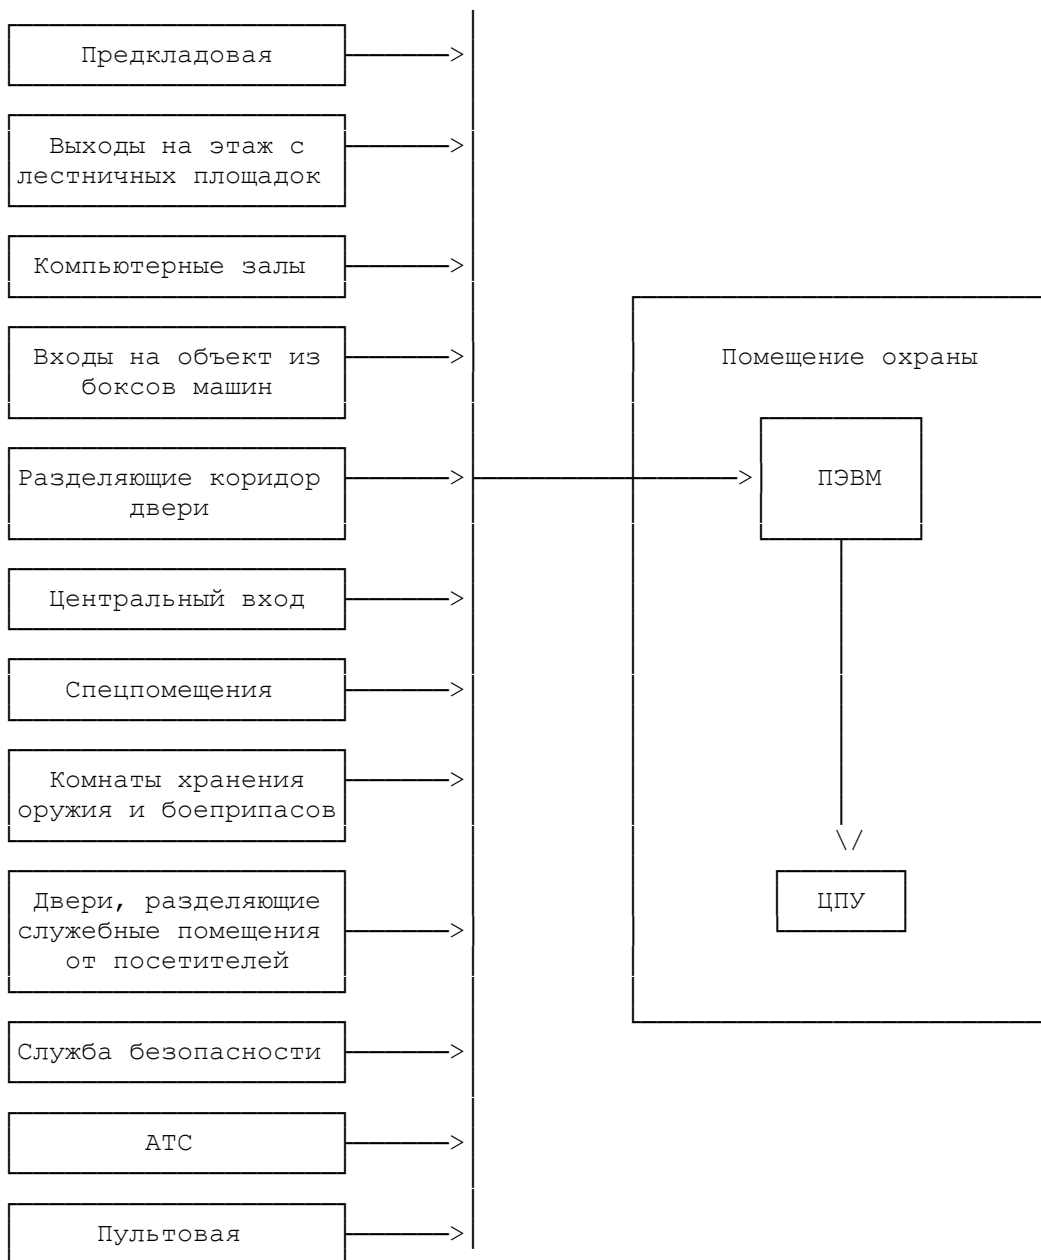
Предкладовая

Выходы на этаж с лестничных площадок

Компьютерные залы

Входы на объект из боксов машин

Разделяющие коридор двери

Центральный вход

Спецпомещения

Комнаты хранения оружия и боеприпасов

Двери, разделяющие служебные помещения от посетителей

Служба безопасности

АТС

Пультовая

Помещение охраны

ПЭВМ

ЦПУ